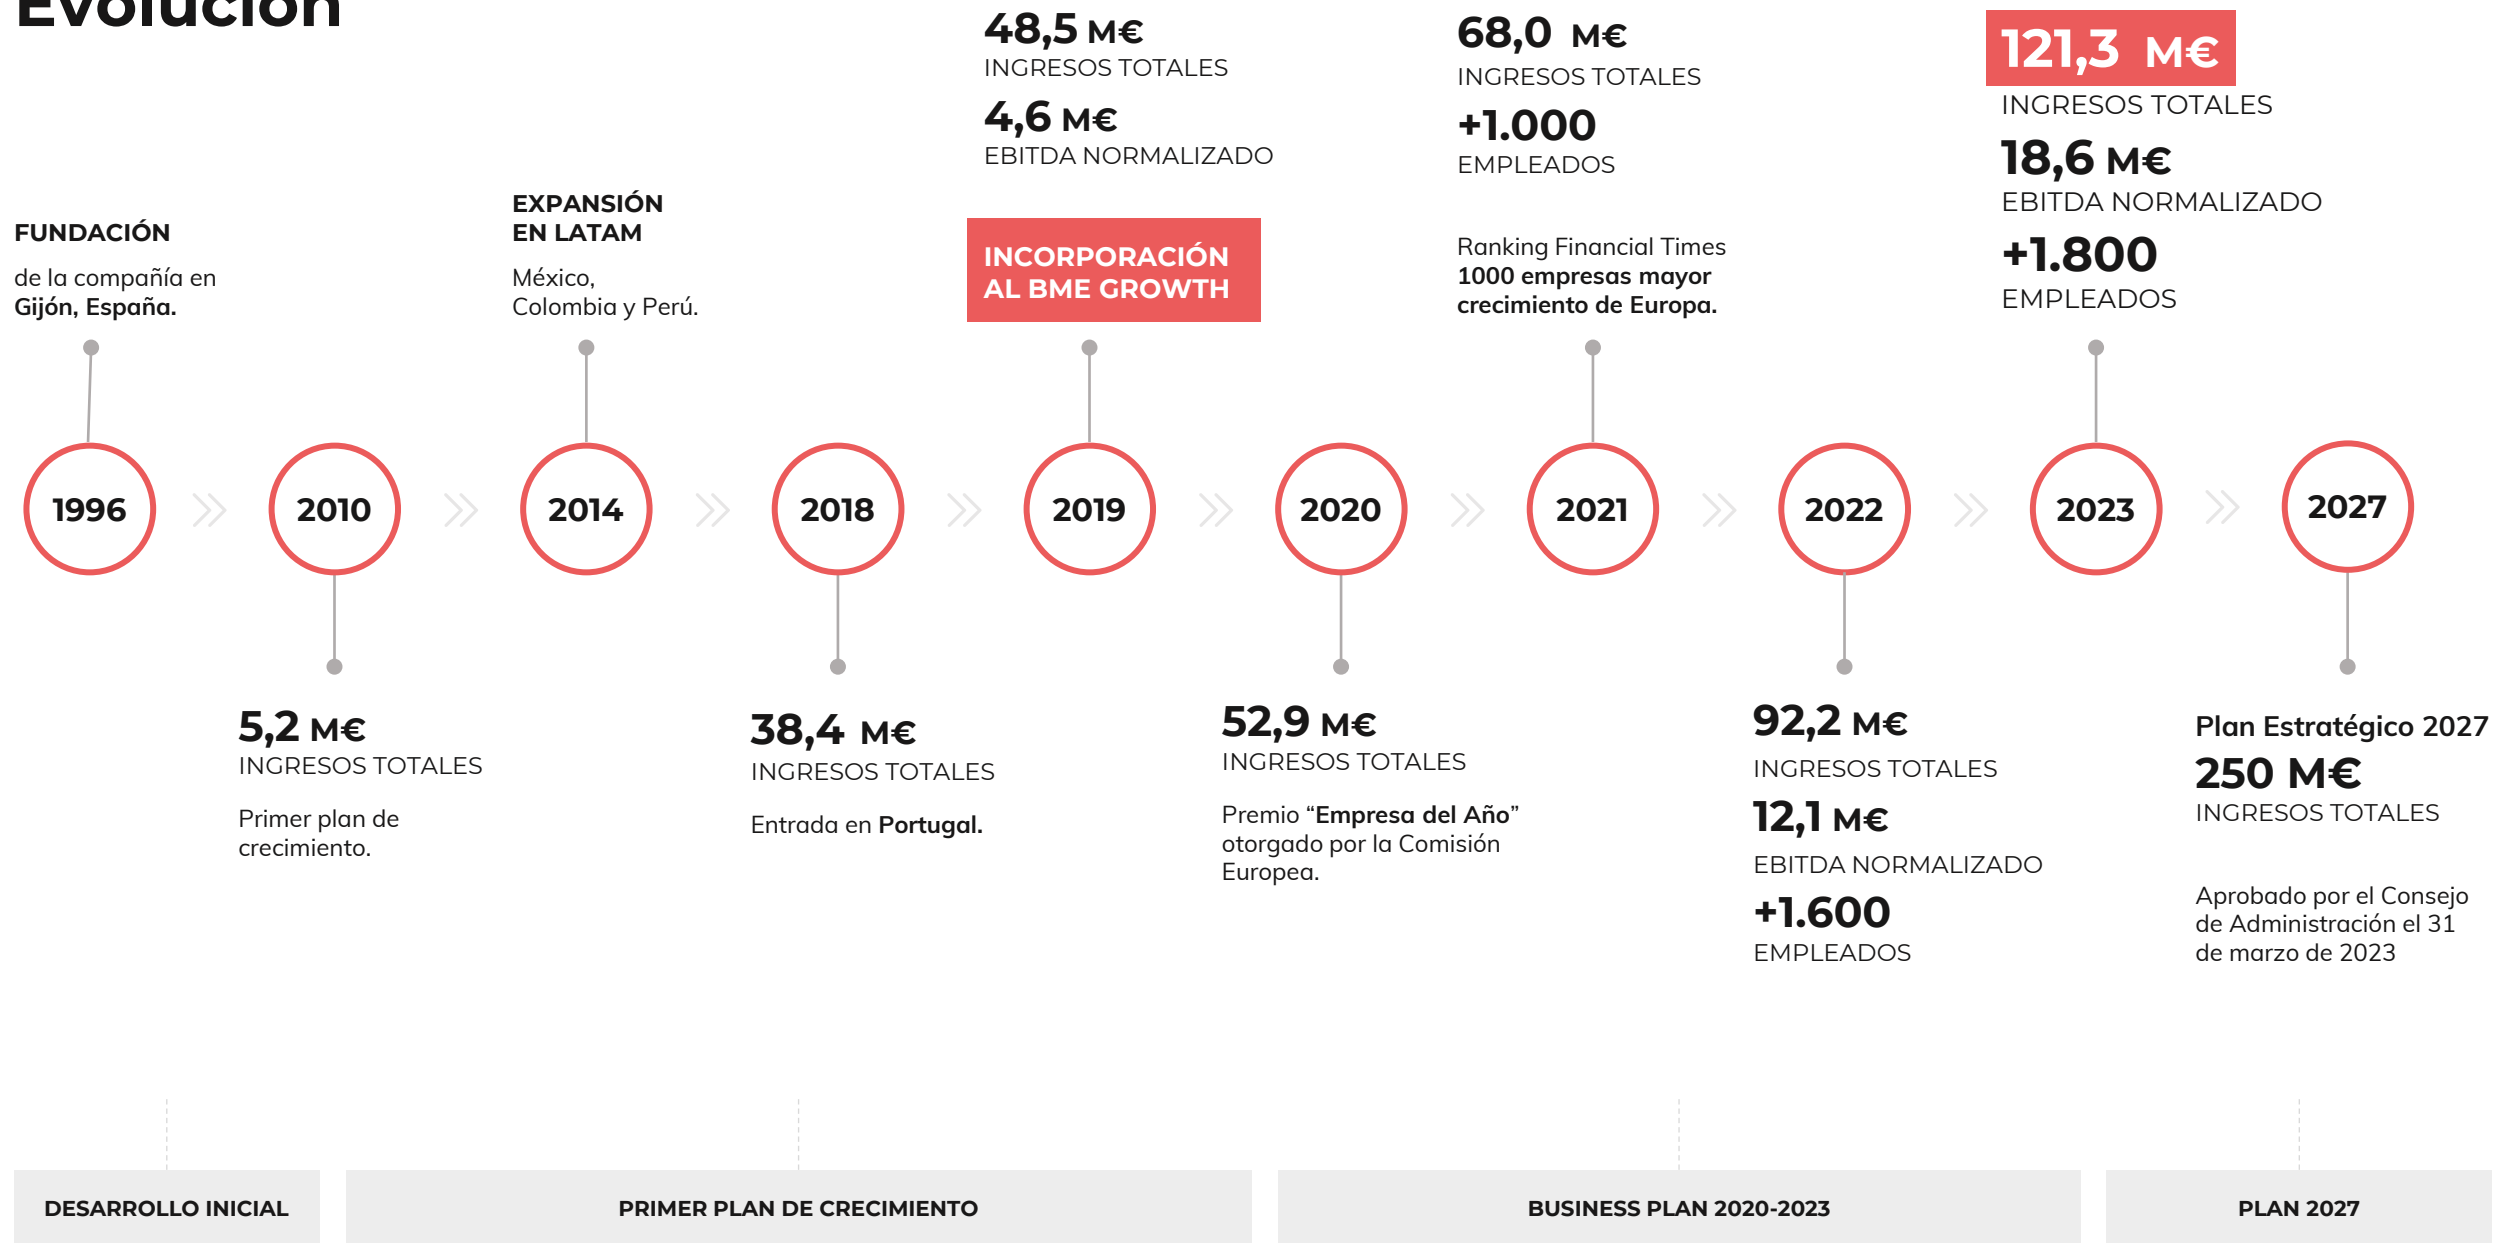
Evolución

FUNDACIÓN
de la compañía en Gijón, España.

1996

2010

5,2 M€
INGRESOS TOTALES
Primer plan de crecimiento.

EXPANSIÓN EN LATAM
México, Colombia y Perú.

2014

2018

38,4 M€
INGRESOS TOTALES
Entrada en Portugal.

48,5 M€
INGRESOS TOTALES
4,6 M€
EBITDA NORMALIZADO
INCORPORACIÓN AL BME GROWTH

2019

2020

52,9 M€
INGRESOS TOTALES
Premio “Empresa del Año” otorgado por la Comisión Europea.

68,0 M€
INGRESOS TOTALES
+1.000
EMPLEADOS
Ranking Financial Times 1000 empresas mayor crecimiento de Europa.

2021

2022

92,2 M€
INGRESOS TOTALES
12,1 M€
EBITDA NORMALIZADO
+1.600
EMPLEADOS

121,3 M€
INGRESOS TOTALES
18,6 M€
EBITDA NORMALIZADO
+1.800
EMPLEADOS

2023

2027

Plan Estratégico 2027
250 M€
INGRESOS TOTALES
Aprobado por el Consejo de Administración el 31 de marzo de 2023

DESARROLLO INICIAL
PRIMER PLAN DE CRECIMIENTO
BUSINESS PLAN 2020-2023
PLAN 2027